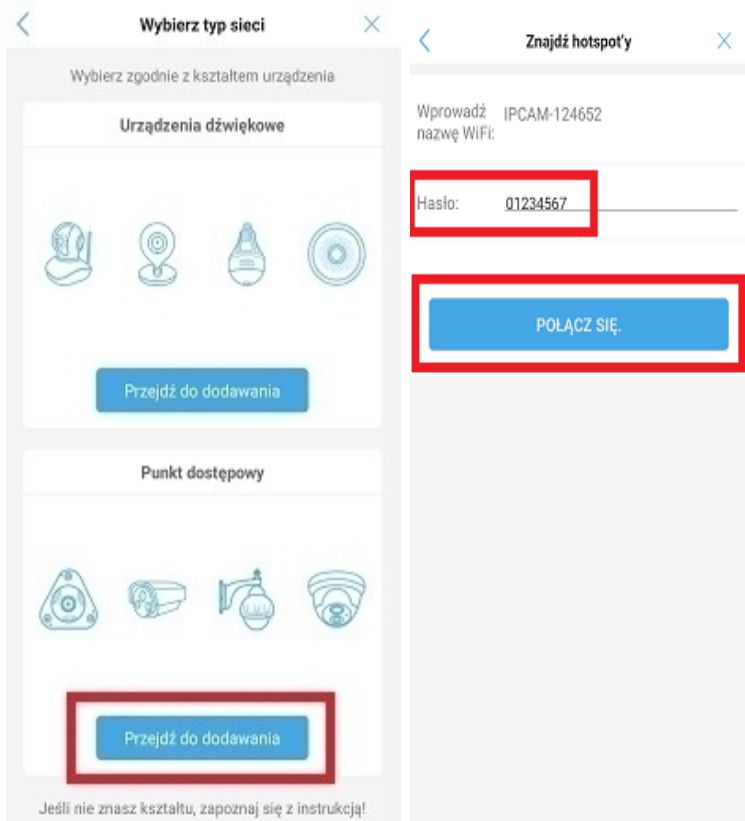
Wybierz typ sieci

Wybierz zgodnie z kształtem urządzenia

Urządzenia dźwiękowe

Przejdź do dodawania

Punkt dostępowy

Przejdź do dodawania

Jeśli nie znasz kształtu, zapoznaj się z instrukcją!

Znajdź hotspot'y

Wprowadź nazwę WiFi: IPCAM-124652

Hasło: 01234567

POŁĄCZ SIĘ.